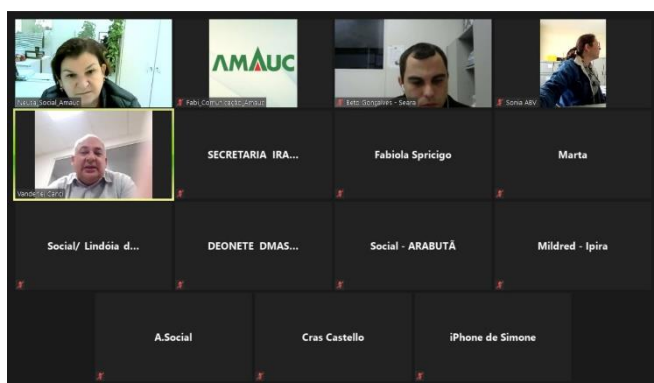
Nelita_Social_Amauc

AMAUC

Fabi_Comunicação_Amauc

Beto Gonçalves - Seara

Sonia ABV

Vanderlei Canci

SECRETARIA IRA...

Fabiola Spricigo

Marta

Social/ Lindóia d...

DEONETE DMAS...

Social - ARABUTÃ

Mildred - Ipira

A.Social

Cras Castello

iPhone de Simone